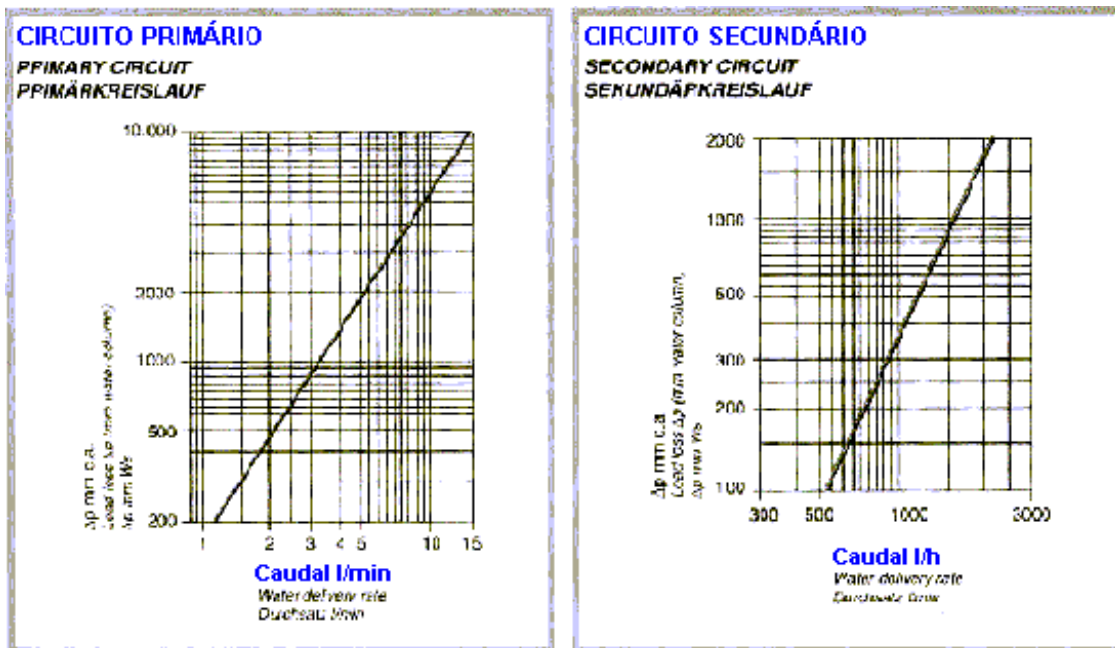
CIRCUITO PRIMÁRIO
PPIMARY CIRCUIT
PPIMÄRKREISLAUF

10.000
2000
1000
500
200
Δp mm c.a.
Load loss Δp (mm water column)
Δp mm Ws
1 2 3 4 5 10 15
Caudal l/min
Water delivery rate
Durchsatz l/min

CIRCUITO SECUNDÁRIO
SECONDARY CIRCUIT
SEKUNDÄPKREISLAUF

2000
1000
500
300
200
100
Δp mm c.a.
Load loss Δp (mm water column)
Δp mm Ws
300 500 1000 3000
Caudal l/h
Water delivery rate
Durchsatz l/h